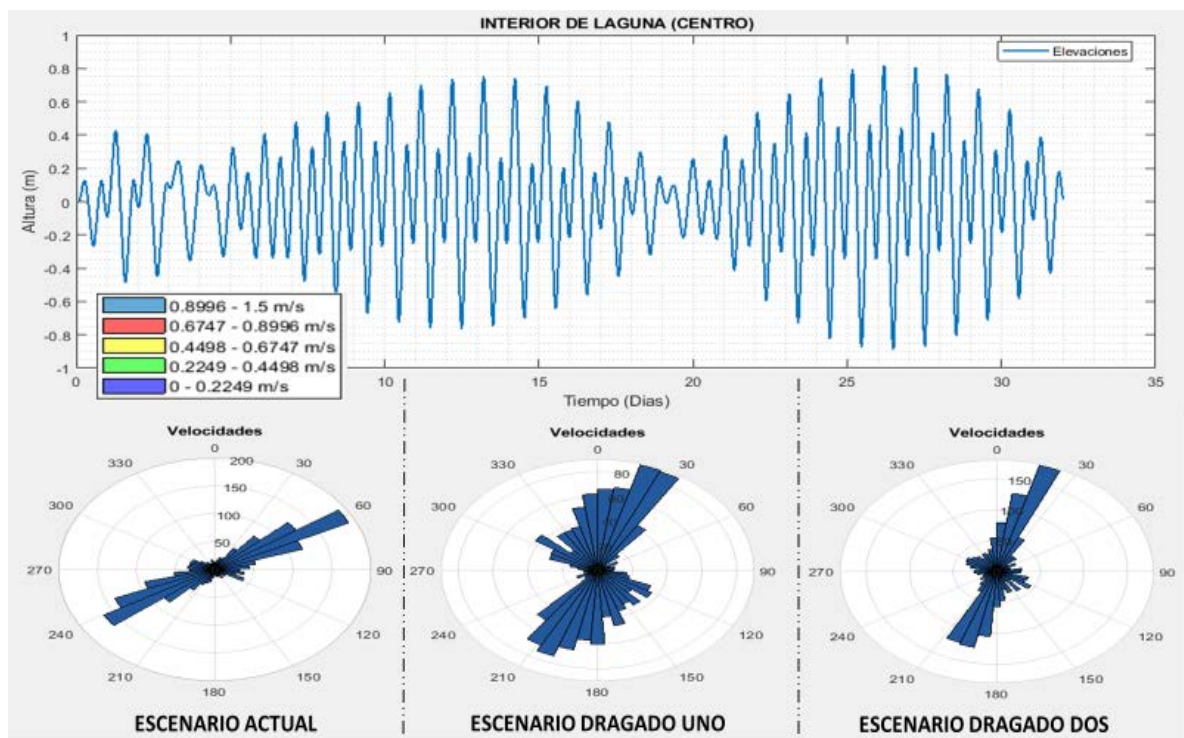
INTERIOR DE LAGUNA (CENTRO)

Elevaciones

Altura (m)

1
0.8
0.6
0.4
0.2
0
-0.2
-0.4
-0.6
-0.8
-1

0
10
15
20
25
30
35

Tiempo (Dias)

0.8996 - 1.5 m/s
0.6747 - 0.8996 m/s
0.4498 - 0.6747 m/s
0.2249 - 0.4498 m/s
0 - 0.2249 m/s

Velocidades
0
30
60
90
120
150
180
210
240
270
300
330
200
150
100
50

ESCENARIO ACTUAL

Velocidades
0
30
60
90
120
150
180
210
240
270
300
330
80
60

ESCENARIO DRAGADO UNO

Velocidades
0
30
60
90
120
150
180
210
240
270
300
330
150

ESCENARIO DRAGADO DOS